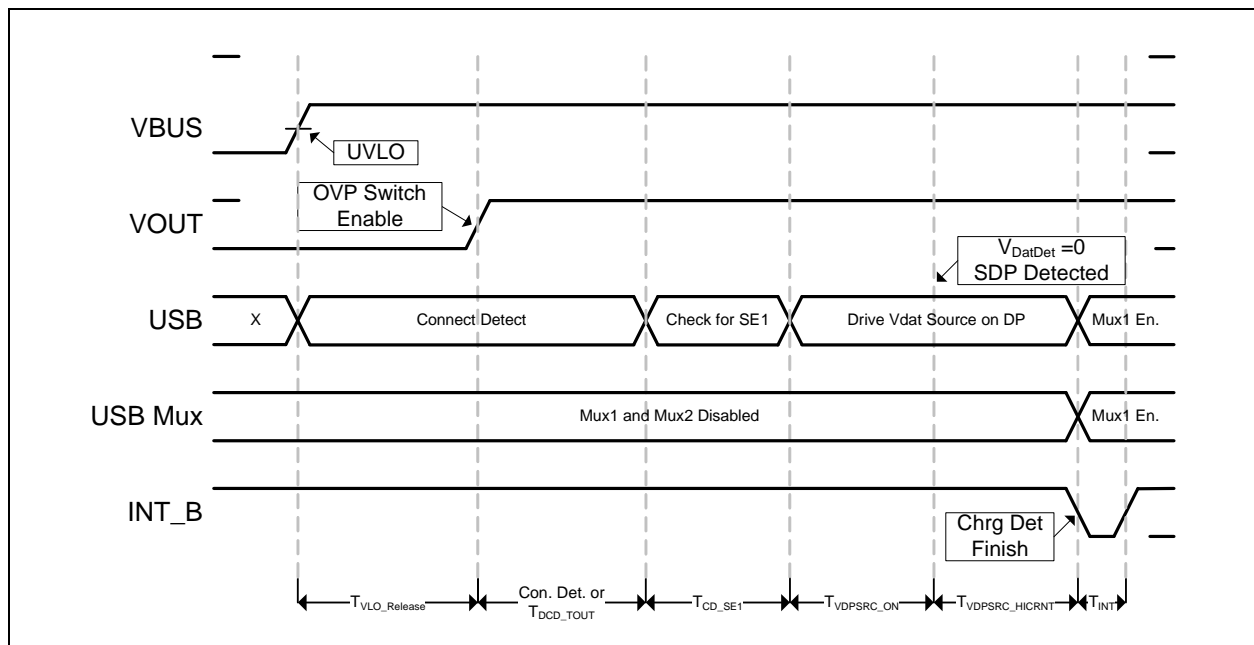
VBUS

UVLO

OVP Switch Enable

VOUT

$V_{DatDet}$ =0
SDP Detected

USB

X

Connect Detect

Check for SE1

Drive Vdat Source on DP

Mux1 En.

USB Mux

Mux1 and Mux2 Disabled

Mux1 En.

INT_B

Chrg Det Finish

$T_{VLO\_Release}$

Con. Det. or $T_{DCD\_TOUT}$

$T_{CD\_SE1}$

$T_{VDPSRC\_ON}$

$T_{VDPSRC\_HICRNT}$

$T_{INT}$